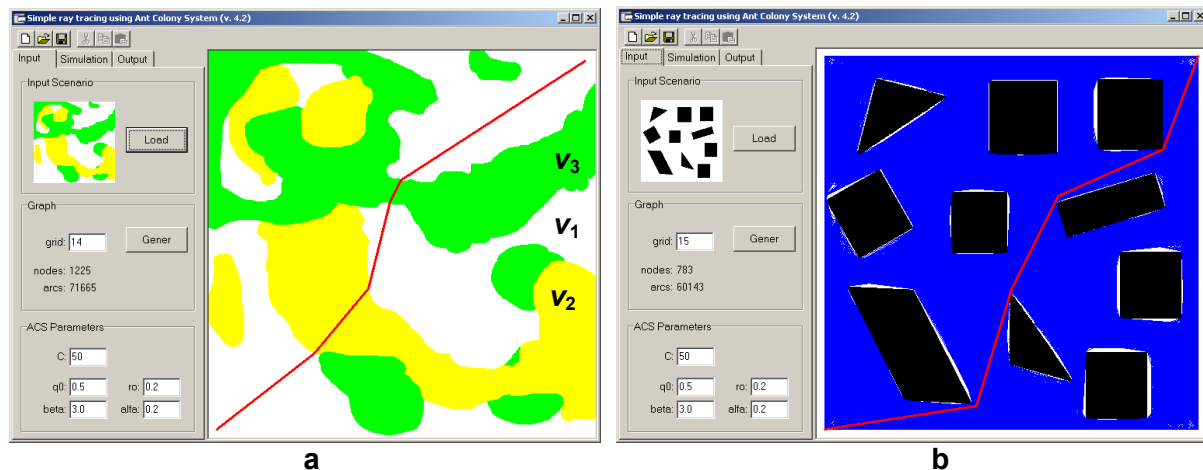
Simple ray tracing using Ant Colony System (v. 4.2)

Input | Simulation | Output

Input Scenario

Load

Graph

grid: 14

Gener

nodes: 1225

arcs: 71665

ACS Parameters

C: 50

q0: 0.5

ro: 0.2

beta: 3.0

alfa: 0.2

$v_3$

$v_1$

$v_2$

a

Simple ray tracing using Ant Colony System (v. 4.2)

Input | Simulation | Output

Input Scenario

Load

Graph

grid: 15

Gener

nodes: 783

arcs: 60143

ACS Parameters

C: 50

q0: 0.5

ro: 0.2

beta: 3.0

alfa: 0.2

b